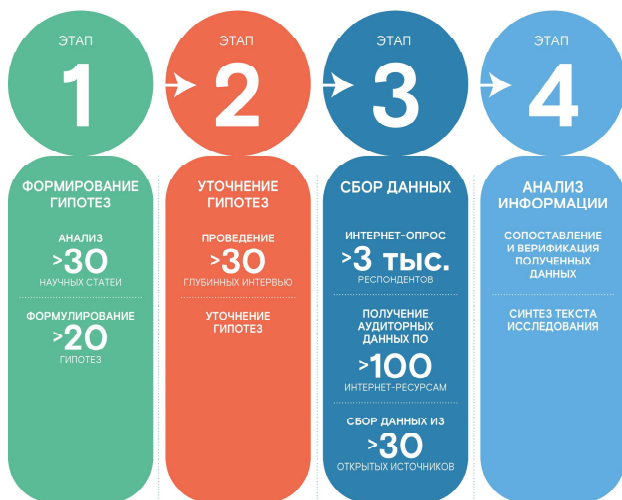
ЭТАП
1

ФОРМИРОВАНИЕ ГИПОТЕЗ

АНАЛИЗ
>30
НАУЧНЫХ СТАТЕЙ

ФОРМУЛИРОВАНИЕ
>20
ГИПОТЕЗ

ЭТАП
2

УТОЧНЕНИЕ ГИПОТЕЗ

ПРОВЕДЕНИЕ
>30
ГЛУБИННЫХ ИНТЕРВЬЮ

УТОЧНЕНИЕ ГИПОТЕЗ

ЭТАП
3

СБОР ДАННЫХ

ИНТЕРНЕТ-ОПРОС
>3 тыс.
РЕСПОНДЕНТОВ

ПОЛУЧЕНИЕ АУДИТОРНЫХ ДАННЫХ ПО
>100
ИНТЕРНЕТ-РЕСУРСАМ

СБОР ДАННЫХ ИЗ
>30
ОТКРЫТЫХ ИСТОЧНИКОВ

ЭТАП
4

АНАЛИЗ ИНФОРМАЦИИ

СОПОСТАВЛЕНИЕ И ВЕРИФИКАЦИЯ ПОЛУЧЕННЫХ ДАННЫХ

СИНТЕЗ ТЕКСТА ИССЛЕДОВАНИЯ